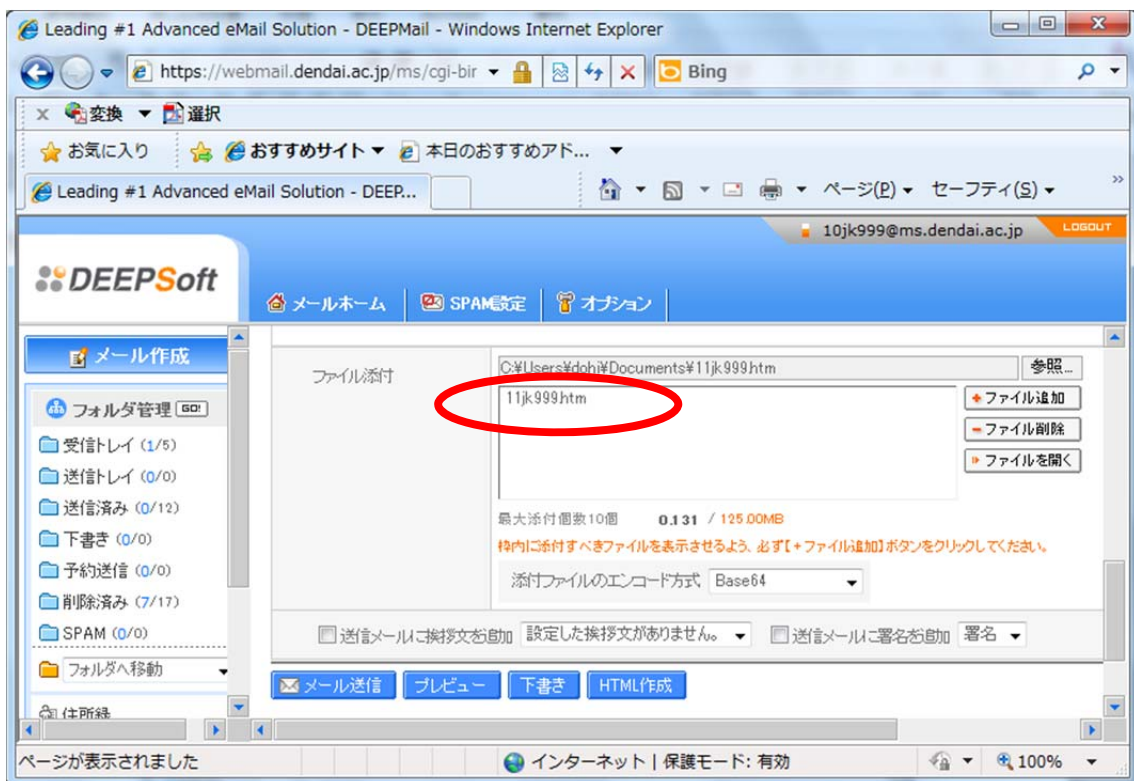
Leading #1 Advanced eMail Solution - DEEPMail - Windows Internet Explorer

https://webmail.dendai.ac.jp/ms/cgi-bir

Bing

× 変換 ▼ 選択

お気に入り　おすすめサイト ▼　本日のおすすめアド... ▼

Leading #1 Advanced eMail Solution - DEEP...

ページ(P) ▼　セーフティ(S) ▼

10jk999@ms.dendai.ac.jp　LOGOUT

DEEPSoft

メールホーム　SPAM設定　オプション

メール作成

フォルダ管理 GO!

受信トレイ (1/5)
送信トレイ (0/0)
送信済み (0/12)
下書き (0/0)
予約送信 (0/0)
削除済み (7/17)
SPAM (0/0)

フォルダへ移動

住所録

ファイル添付

C:¥Users¥dohi¥Documents¥11jk999.htm

参照...

11jk999.htm

+ファイル追加
-ファイル削除
ファイルを開く

最大添付個数10個　0.131 / 125.00MB

枠内に添付すべきファイルを表示させるよう、必ず【+ファイル追加】ボタンをクリックしてください。

添付ファイルのエンコード方式　Base64

送信メールに挨拶文を追加　設定した挨拶文がありません。　送信メールに署名を追加　署名

メール送信　プレビュー　下書き　HTML作成

ページが表示されました　インターネット | 保護モード: 有効　100%